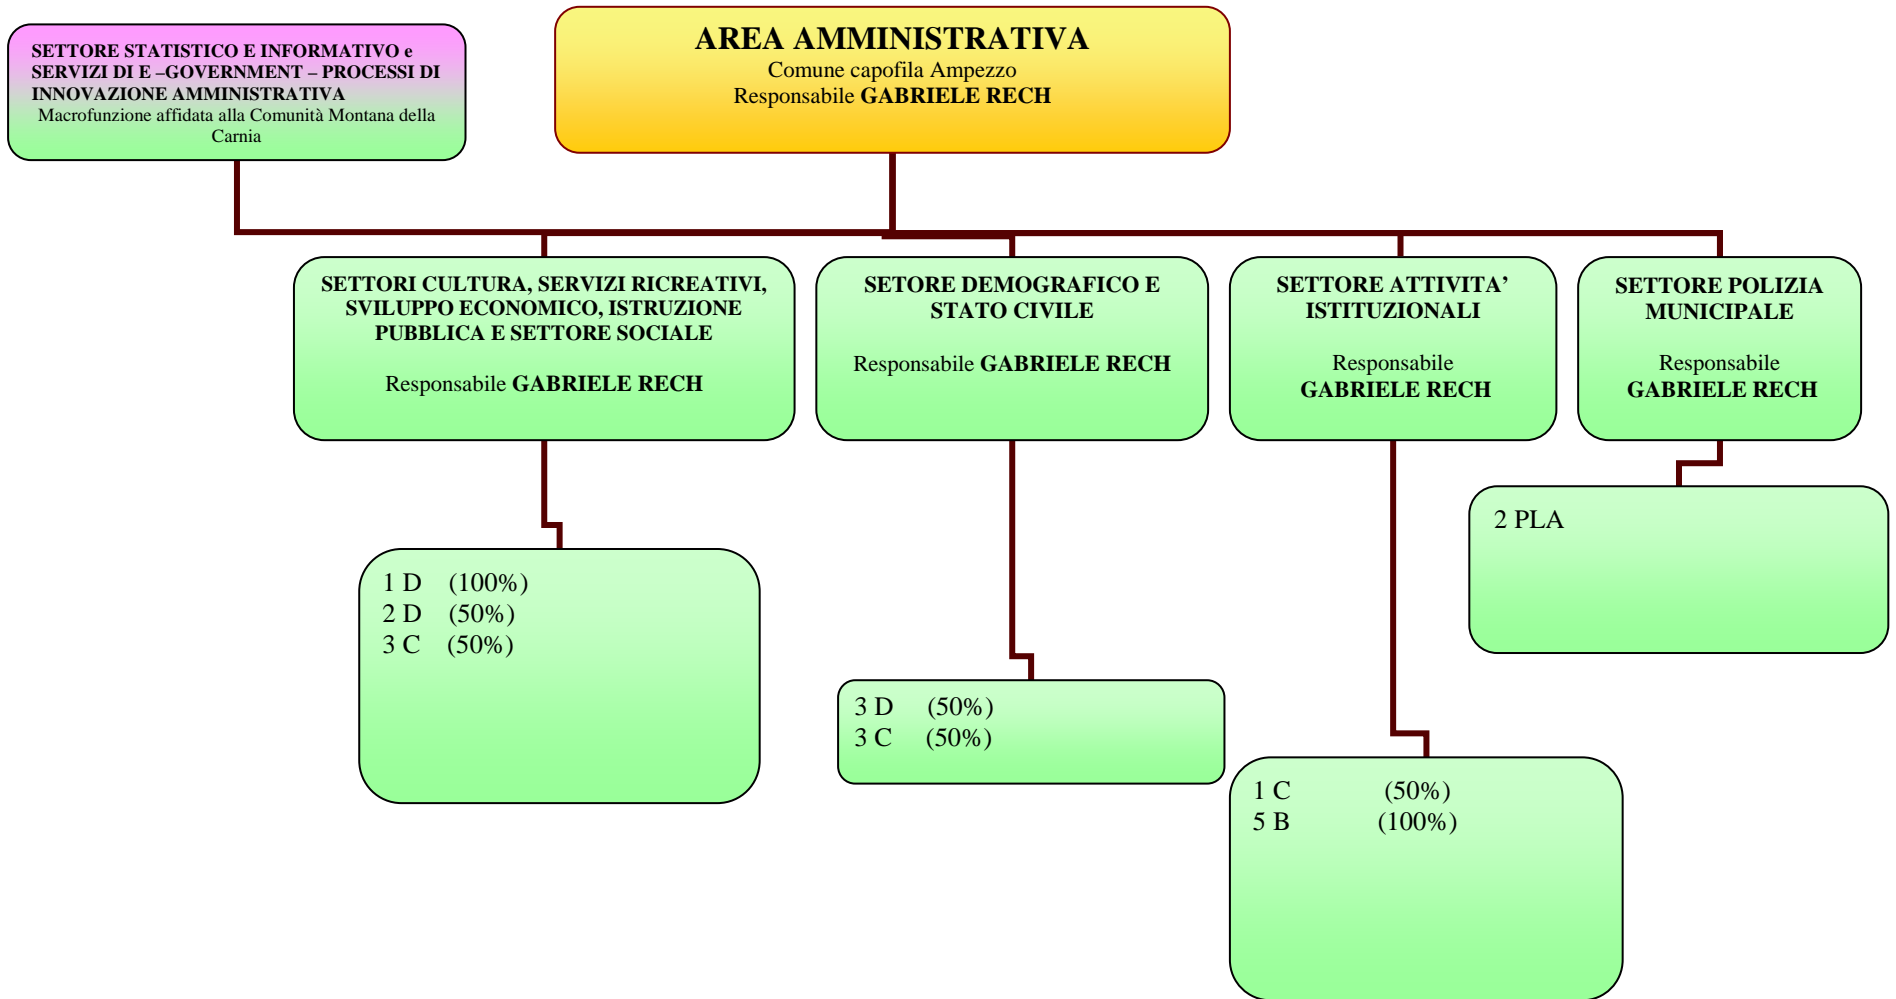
AREA AMMINISTRATIVA
Comune capofila Ampezzo
Responsabile GABRIELE RECH

SETTORE STATISTICO E INFORMATIVO e SERVIZI DI E –GOVERNMENT – PROCESSI DI INNOVAZIONE AMMINISTRATIVA
Macrofunzione affidata alla Comunità Montana della Carnia

SETTORI CULTURA, SERVIZI RICREATIVI, SVILUPPO ECONOMICO, ISTRUZIONE PUBBLICA E SETTORE SOCIALE

Responsabile GABRIELE RECH

SETORE DEMOGRAFICO E STATO CIVILE

Responsabile GABRIELE RECH

SETTORE ATTIVITA' ISTITUZIONALI

Responsabile GABRIELE RECH

SETTORE POLIZIA MUNICIPALE

Responsabile GABRIELE RECH

1 D (100%)
2 D (50%)
3 C (50%)

3 D (50%)
3 C (50%)

1 C (50%)
5 B (100%)

2 PLA